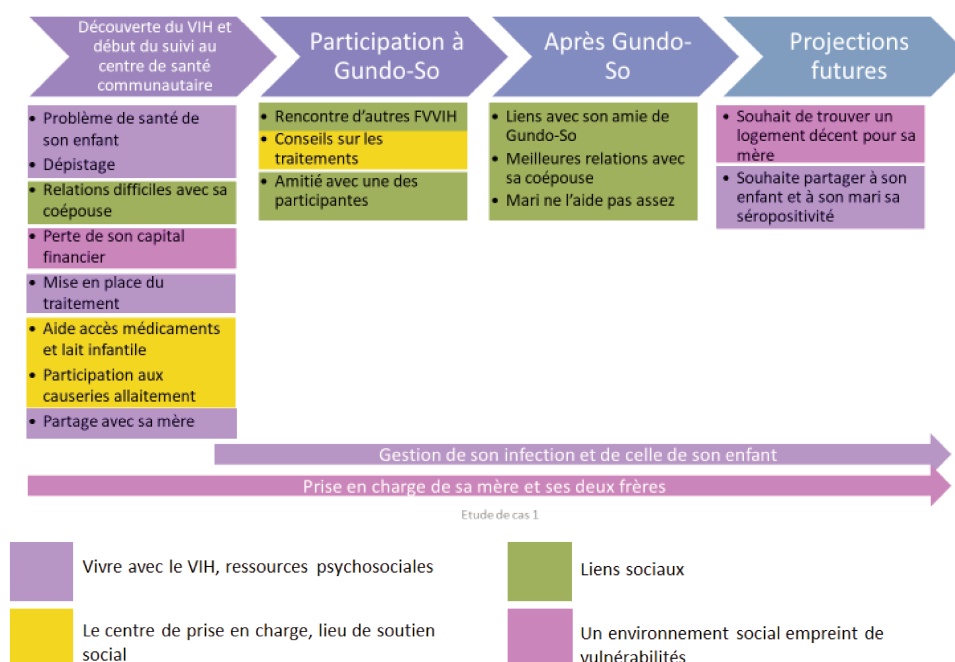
Découverte du VIH et début du suivi au centre de santé communautaire

Participation à Gundo-So

Après Gundo-So

Projections futures

• Problème de santé de son enfant
• Dépistage
• Relations difficiles avec sa coépouse
• Perte de son capital financier
• Mise en place du traitement
• Aide accès médicaments et lait infantile
• Participation aux causeries allaitement
• Partage avec sa mère

• Rencontre d'autres FVVIH
• Conseils sur les traitements
• Amitié avec une des participantes

• Liens avec son amie de Gundo-So
• Meilleures relations avec sa coépouse
• Mari ne l'aide pas assez

• Souhait de trouver un logement décent pour sa mère
• Souhaite partager à son enfant et à son mari sa séropositivité

Gestion de son infection et de celle de son enfant

Prise en charge de sa mère et ses deux frères

Etude de cas 1

Vivre avec le VIH, ressources psychosociales

Liens sociaux

Le centre de prise en charge, lieu de soutien social

Un environnement social empreint de vulnérabilités